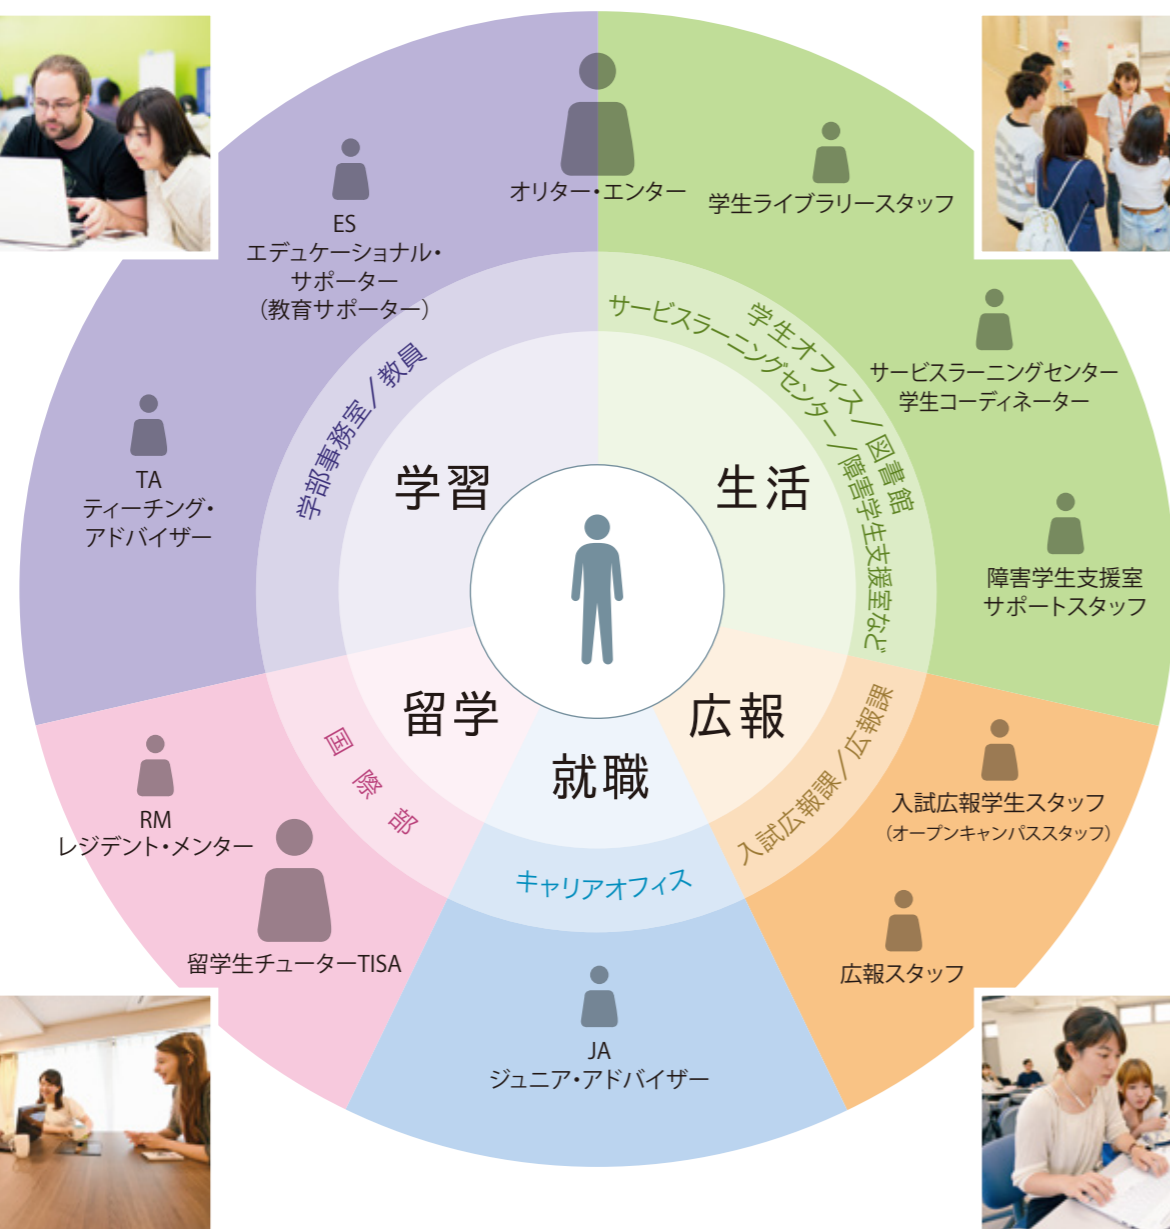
オリター・エンター

学生ライブラリースタッフ

ES
エデュケーショナル・サポーター
(教育サポーター)

学生オフィス/図書館
サービスラーニングセンター/障害学生支援室など

サービスラーニングセンター
学生コーディネーター

学部事務室/教員

TA
ティーチング・アドバイザー

学習

生活

障害学生支援室
サポートスタッフ

留学

広報

就職

国際部

入試広報課/広報課

RM
レジデント・メンター

入試広報学生スタッフ
(オープンキャンパススタッフ)

キャリアオフィス

留学生チューターTISA

広報スタッフ

JA
ジュニア・アドバイザー